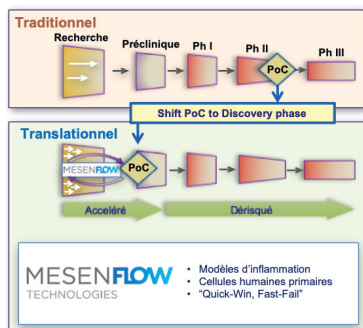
Traditionnel

Recherche

Préclinique

Ph I

Ph II

PoC

Ph III

Shift PoC to Discovery phase

Translationnel

MESENFLOW

PoC

Accéléré

Dérisqué

MESENFLOW TECHNOLOGIES

• Modèles d'inflammation
• Cellules humaines primaires
• "Quick-Win, Fast-Fail"